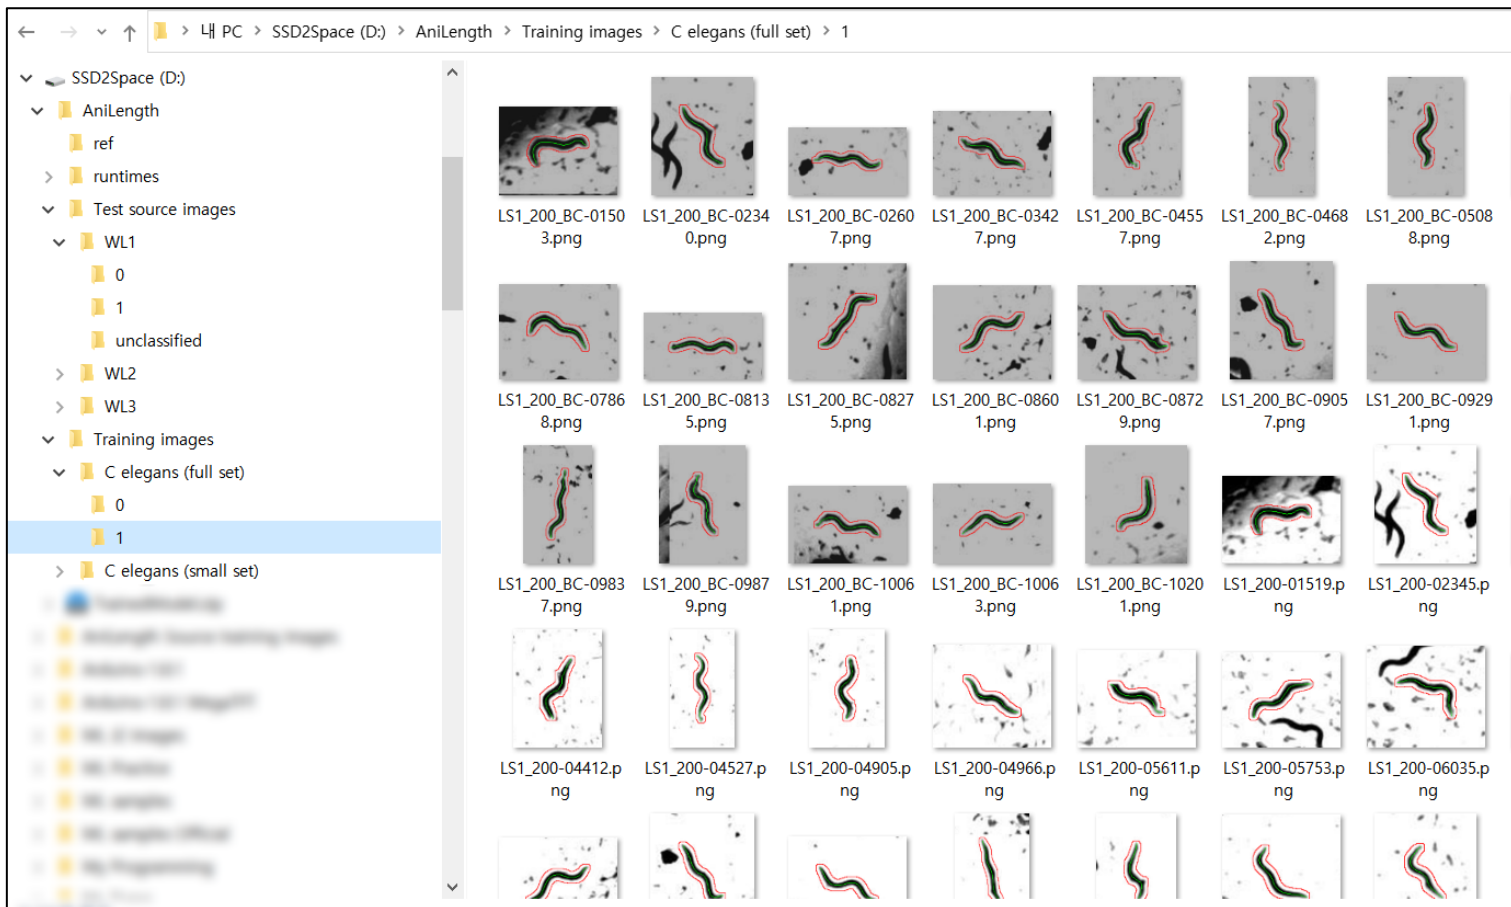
내 PC > SSD2Space (D:) > AniLength > Training images > C elegans (full set) > 1

SSD2Space (D:)
AniLength
ref
runtimes
Test source images
WL1
0
1
unclassified
WL2
WL3
Training images
C elegans (full set)
0
1
C elegans (small set)
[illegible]
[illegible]
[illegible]
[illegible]
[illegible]
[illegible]
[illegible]
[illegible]
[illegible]
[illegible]

LS1_200_BC-01503.png
LS1_200_BC-02340.png
LS1_200_BC-02607.png
LS1_200_BC-03427.png
LS1_200_BC-04557.png
LS1_200_BC-04682.png
LS1_200_BC-05088.png
LS1_200_BC-07868.png
LS1_200_BC-08135.png
LS1_200_BC-08275.png
LS1_200_BC-08601.png
LS1_200_BC-08729.png
LS1_200_BC-09057.png
LS1_200_BC-09291.png
LS1_200_BC-09837.png
LS1_200_BC-09879.png
LS1_200_BC-10061.png
LS1_200_BC-10063.png
LS1_200_BC-10201.png
LS1_200-01519.png
LS1_200-02345.png
LS1_200-04412.png
LS1_200-04527.png
LS1_200-04905.png
LS1_200-04966.png
LS1_200-05611.png
LS1_200-05753.png
LS1_200-06035.png